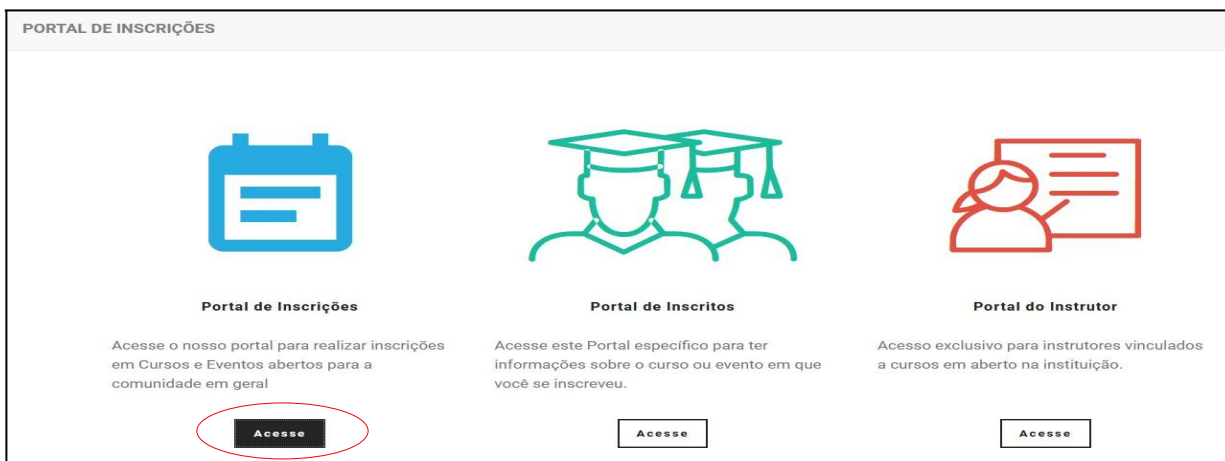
PORTAL DE INSCRIÇÕES

Portal de Inscrições

Acesse o nosso portal para realizar inscrições em Cursos e Eventos abertos para a comunidade em geral

Acesse

Portal de Inscritos

Acesse este Portal específico para ter informações sobre o curso ou evento em que você se inscreveu.

Acesse

Portal do Instrutor

Acesso exclusivo para instrutores vinculados a cursos em aberto na instituição.

Acesse